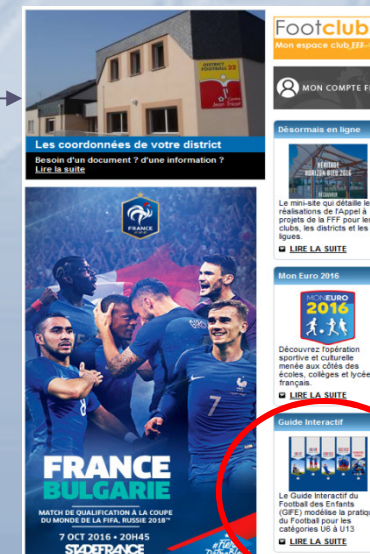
DISTRICT FOOTBALL 22

Les coordonnées de votre district

Besoin d'un document ? d'une information ?
Lire la suite

FRANCE

7

FRANCE
BULGARIE

MATCH DE QUALIFICATION À LA COUPE DU MONDE DE LA FIFA, RUSSIE 2018™

7 OCT 2016 • 20H45

STADEFRANCE

Footclub
Mon espace club FFF

MON COMPTE F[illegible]

Désormais en ligne

HÉRITAGE HORIZON BLEU 2016

Le mini-site qui détaille les réalisations de l'Appel à projets de la FFF pour les clubs, les districts et les ligues.

LIRE LA SUITE

Mon Euro 2016

MONEURO 2016

Découvrez l'opération sportive et culturelle menée aux côtés des écoles, collèges et lycées français.

LIRE LA SUITE

Guide Interactif

Le Guide Interactif du Football des Enfants (GIFE) modélise la pratique du Football pour les catégories U6 à U13

LIRE LA SUITE